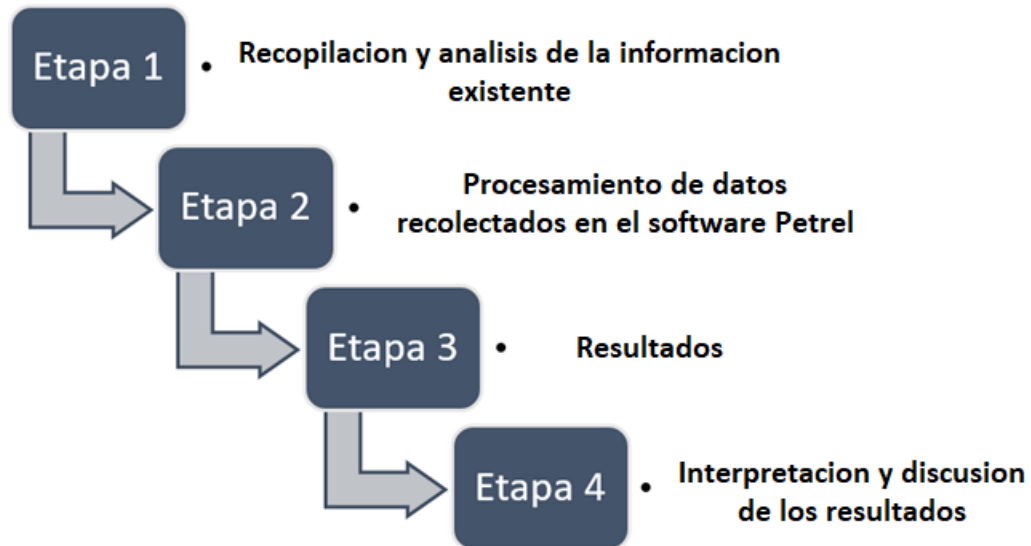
Etapa 1

• Recopilacion y analisis de la informacion existente

Etapa 2

• Procesamiento de datos recolectados en el software Petrel

Etapa 3

• Resultados

Etapa 4

• Interpretacion y discusion de los resultados